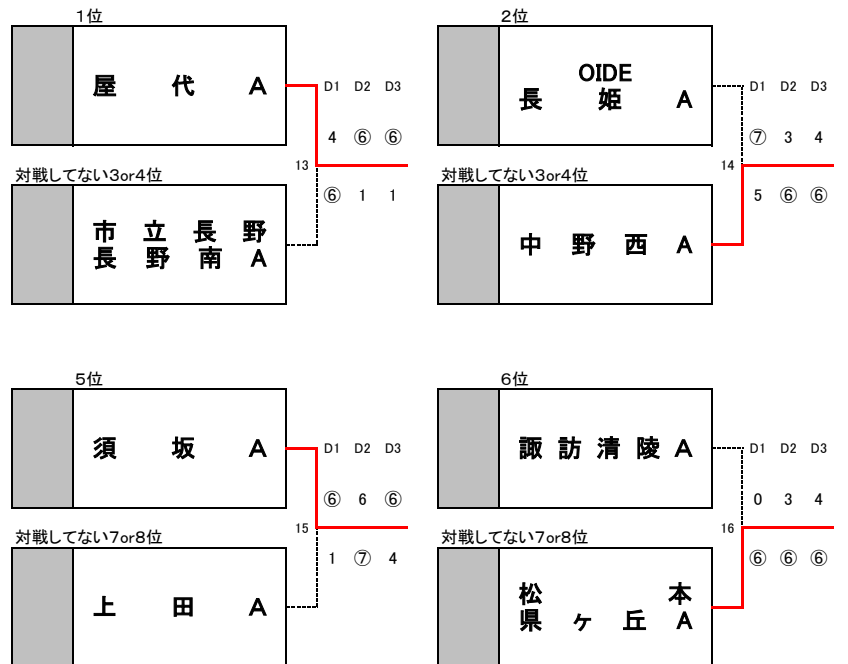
1位

屋 代 A

D1 D2 D3

4 ⑥ ⑥

13

対戦してない3or4位

⑥ 1 1

市 立 長 野
長 野 南 A

2位

OIDE
長 姫 A

D1 D2 D3

⑦ 3 4

14

対戦してない3or4位

5 ⑥ ⑥

中 野 西 A

5位

須 坂 A

D1 D2 D3

⑥ 6 ⑥

15

対戦してない7or8位

1 ⑦ 4

上 田 A

6位

諏 訪 清 陵 A

D1 D2 D3

0 3 4

16

対戦してない7or8位

⑥ ⑥ ⑥

松 本
県 ヶ 丘 A